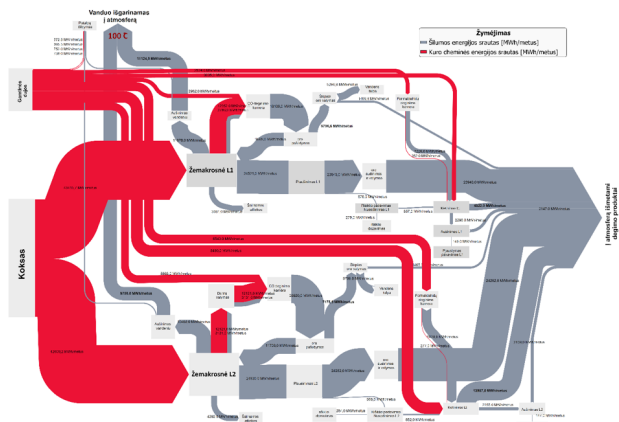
Vanduo išgarinamas į atmosferą

100 C

Žymėjimas

Šilumos energijos srautas [MWh/metus]

Kuro cheminės energijos srautas [MWh/metus]

Gamtinės dujos

Koksas

Žemakrosnė L1

Žemakrosnė L2

Plautuvas L1

Plautuvas L2

Į atmosferą išmetami degimo produktai

Aušinimas L1

Aušinimas L2

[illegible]